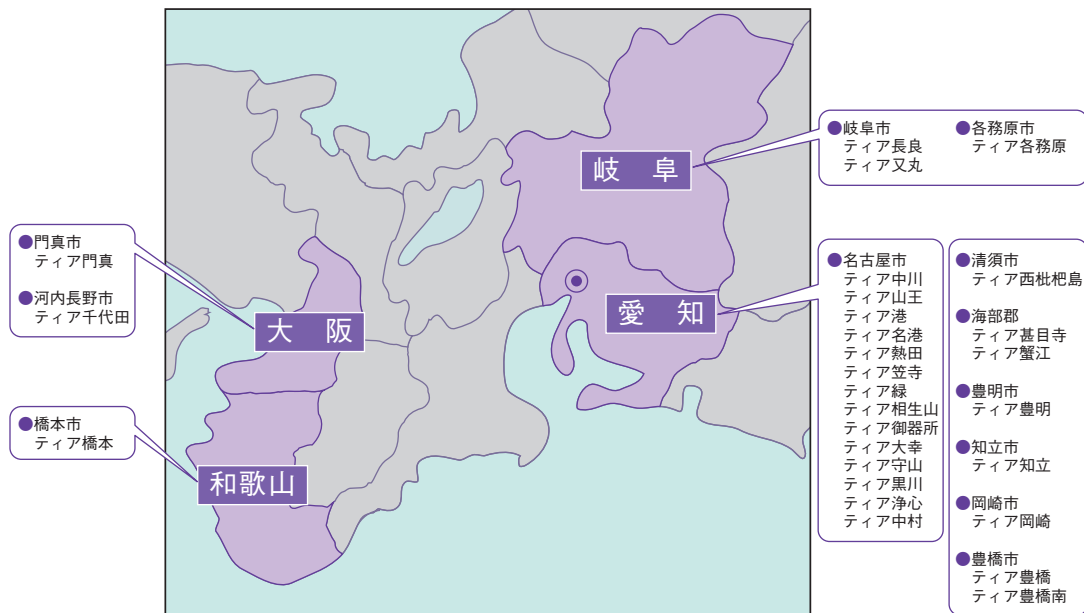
●門真市
ティア門真

●河内長野市
ティア千代田

大　阪

●橋本市
ティア橋本

和歌山

岐　阜

●岐阜市
ティア長良
ティア又丸

●各務原市
ティア各務原

愛　知

●名古屋市
ティア中川
ティア山王
ティア港
ティア名港
ティア熱田
ティア笠寺
ティア緑
ティア相生山
ティア御器所
ティア大幸
ティア守山
ティア黒川
ティア浄心
ティア中村

●清須市
ティア西枇杷島

●海部郡
ティア甚目寺
ティア蟹江

●豊明市
ティア豊明

●知立市
ティア知立

●岡崎市
ティア岡崎

●豊橋市
ティア豊橋
ティア豊橋南